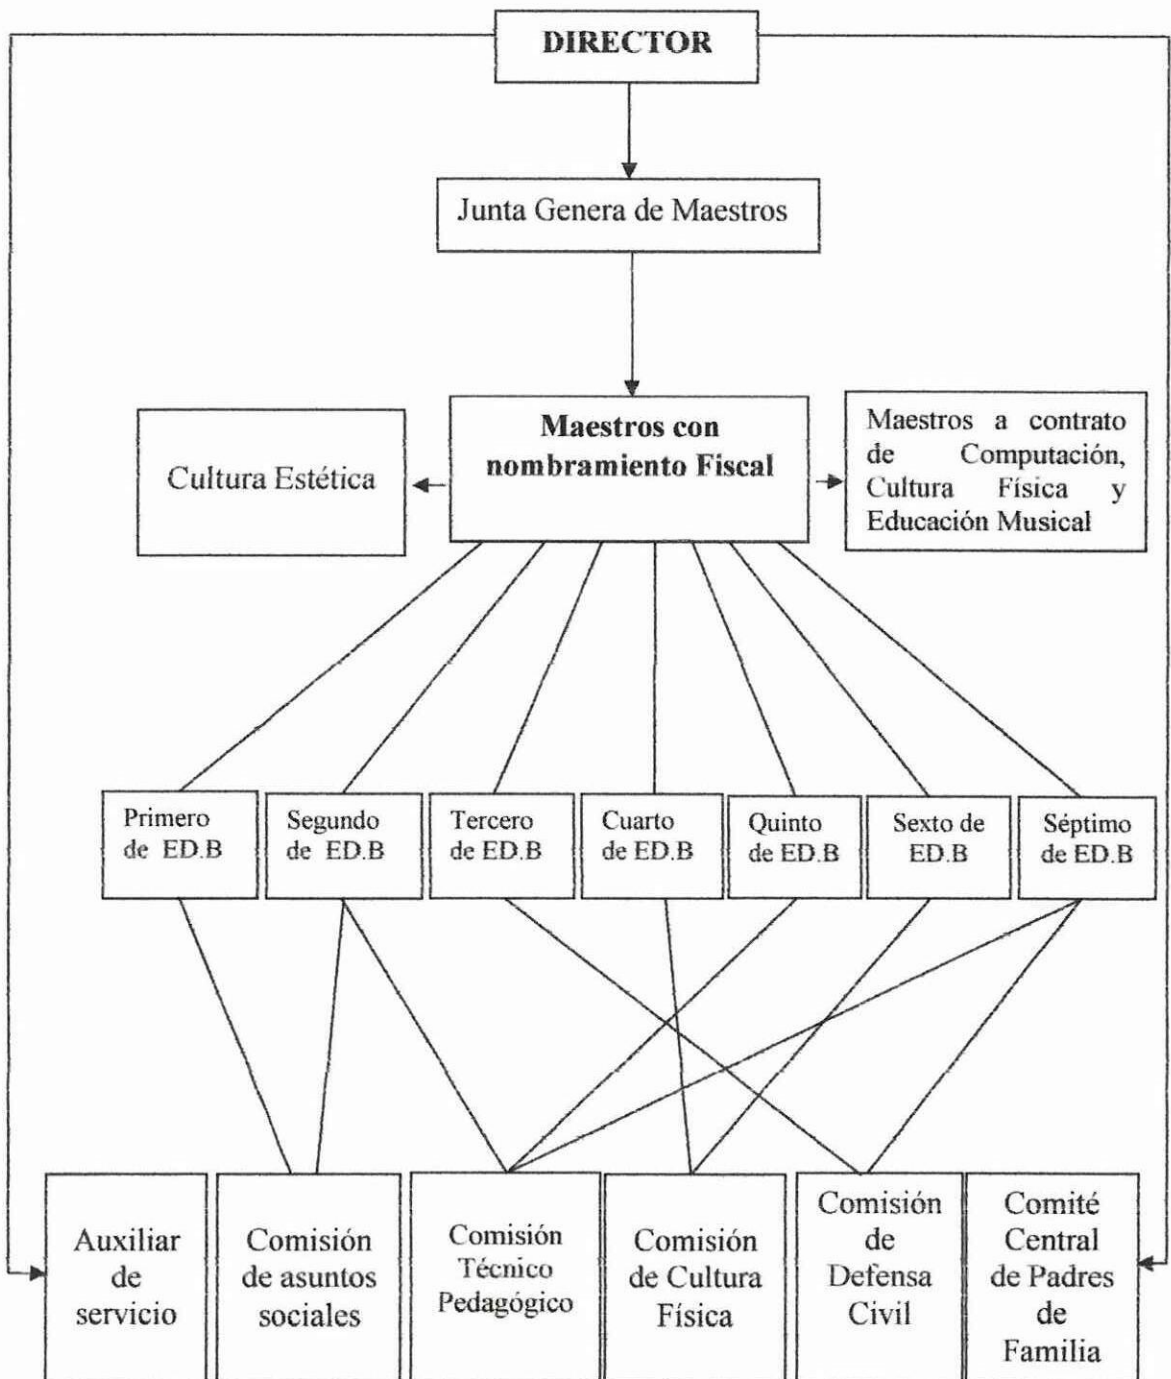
DIRECTOR

Junta Genera de Maestros

Cultura Estética

Maestros con nombramiento Fiscal

Maestros a contrato de Computación, Cultura Física y Educación Musical

Primero de ED.B

Segundo de ED.B

Tercero de ED.B

Cuarto de ED.B

Quinto de ED.B

Sexto de ED.B

Séptimo de ED.B

Auxiliar de servicio

Comisión de asuntos sociales

Comisión Técnico Pedagógico

Comisión de Cultura Física

Comisión de Defensa Civil

Comité Central de Padres de Familia